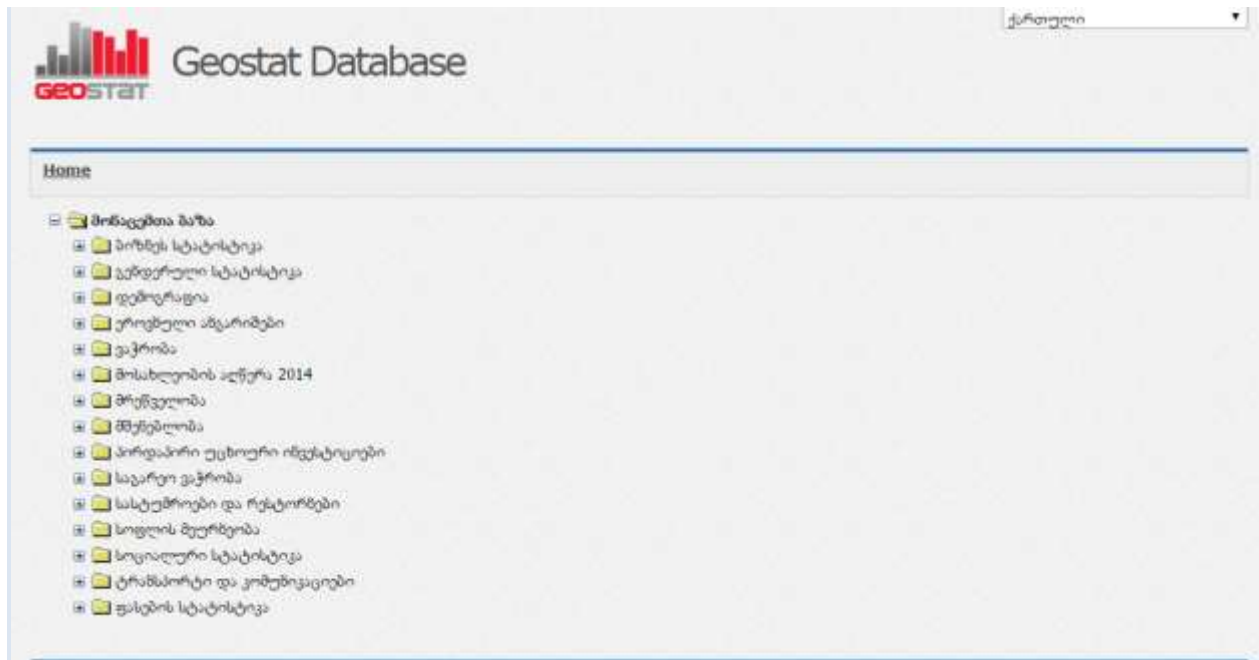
ქართული

GEOSTAT

Geostat Database

Home

მონაცემთა ბაზა
ბიზნეს სტატისტიკა
გენდერული სტატისტიკა
დემოგრაფია
ეროვნული ანგარიშები
ვაჭრობა
მოსახლეობის აღწერა 2014
მრეწველობა
მშენებლობა
პირდაპირი უცხოური ინვესტიციები
საგარეო ვაჭრობა
სასტუმროები და რესტორნები
სოფლის მეურნეობა
სოციალური სტატისტიკა
ტრანსპორტი და კომუნიკაციები
ფასების სტატისტიკა